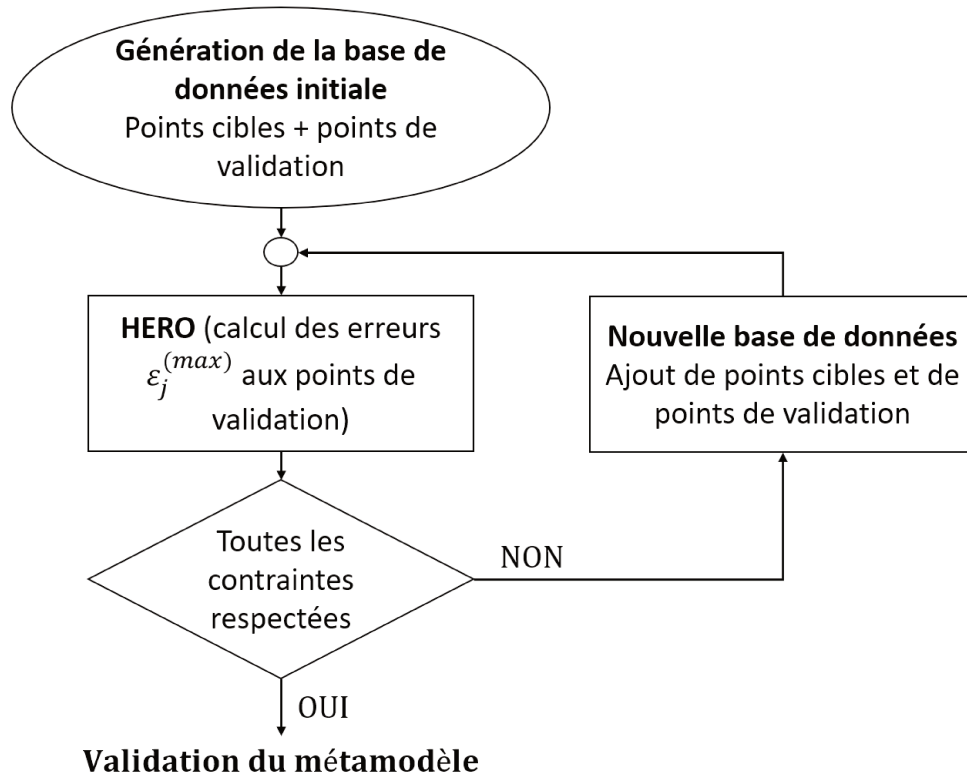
**Génération de la base de données initiale**
Points cibles + points de validation

**HERO** (calcul des erreurs $\varepsilon_j^{(max)}$ aux points de validation)

**Nouvelle base de données**
Ajout de points cibles et de points de validation

Toutes les contraintes respectées

NON

OUI

**Validation du métamodèle**